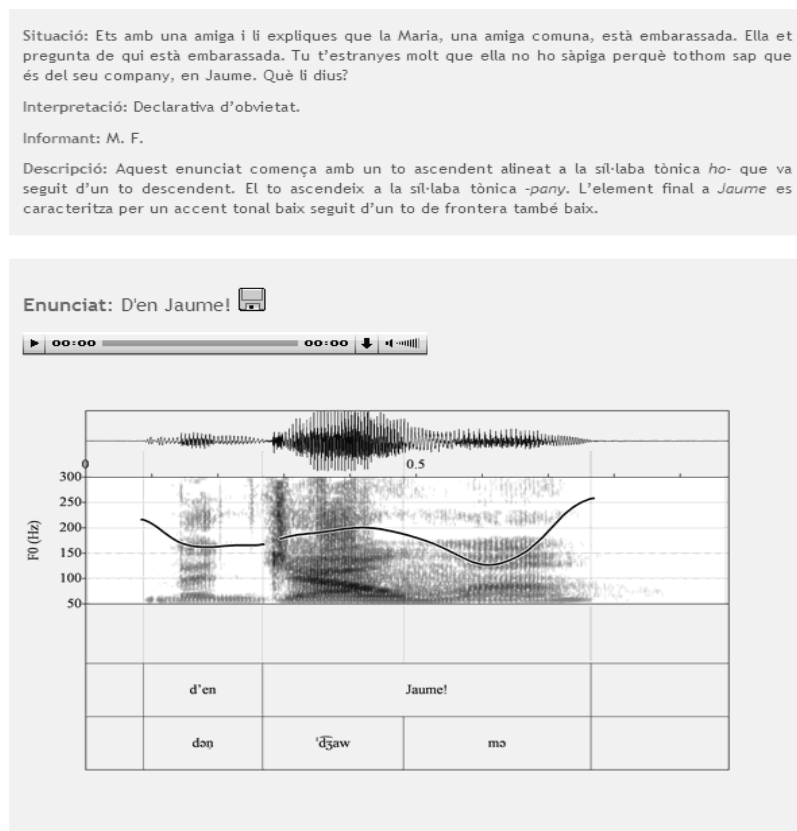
Situació: Ets amb una amiga i li expliques que la Maria, una amiga comuna, està embarassada. Ella et pregunta de qui està embarassada. Tu t'estranyes molt que ella no ho sàpiga perquè tothom sap que és del seu company, en Jaume. Què li dius?

Interpretació: Declarativa d'obvietat.

Informant: M. F.

Descripció: Aquest enunciat comença amb un to ascendent alineat a la síl·laba tònica *ho-* que va seguit d'un to descendent. El to ascendeix a la síl·laba tònica *-pany*. L'element final a *Jaume* es caracteritza per un accent tonal baix seguit d'un to de frontera també baix.

Enunciat: D'en Jaume!

00:00 00:00

0

0.5

300
250
200
150
100
50

F0 (Hz)

| | d'en | Jaume! | | |
|---|---|---|---|---|
| | dən | ˈʤaw | mə | |